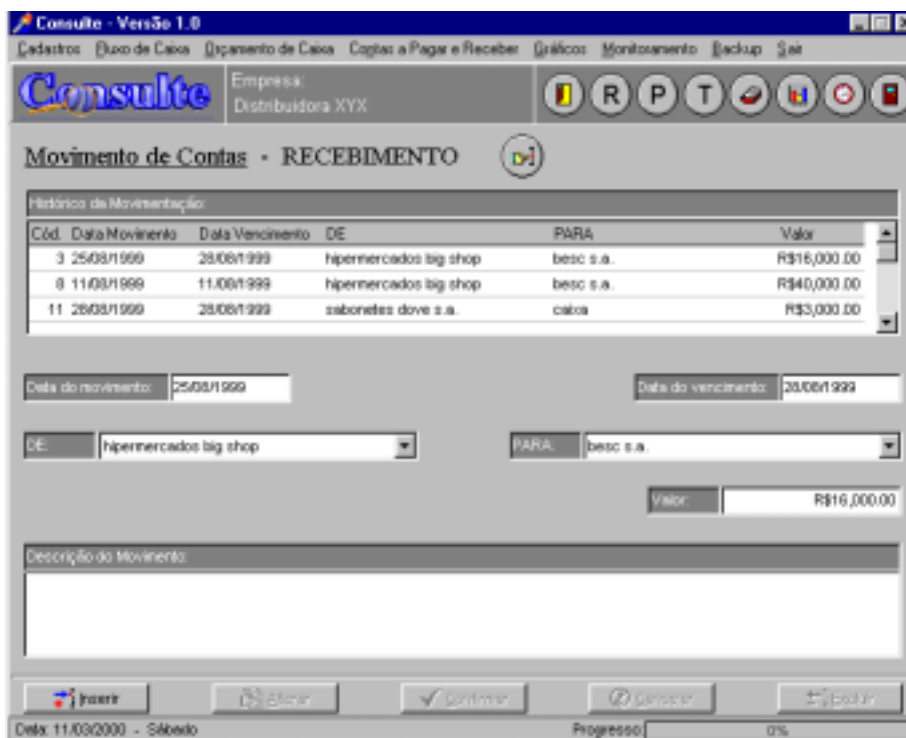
Consulte - Versão 1.0

Cadastros Fluxo de Caixa Orçamento de Caixa Contas a Pagar e Receber Gráficos Monitoramento Backup Sair

Consulte

Empresa:
Distribuidora XYX

R P T

Movimento de Contas - RECEBIMENTO

Histórico da Movimentação:

| Cód. | Data Movimento | Data Vencimento | DE | PARA | Valor |
|---|---|---|---|---|---|
| 3 | 25/08/1999 | 28/08/1999 | hipermercados big shop | besc s.a. | R$16,000.00 |
| 8 | 11/08/1999 | 11/08/1999 | hipermercados big shop | besc s.a. | R$40,000.00 |
| 11 | 28/08/1999 | 28/08/1999 | sabonetes dove s.a. | caixa | R$3,000.00 |

Data do movimento: 25/08/1999

Data do vencimento: 28/08/1999

DE: hipermercados big shop

PARA: besc s.a.

Valor: R$16,000.00

Descrição do Movimento:

Inserir Alterar Confirmar Cancelar Excluir

Data: 11/03/2000 - Sábado

Progresso: 0%